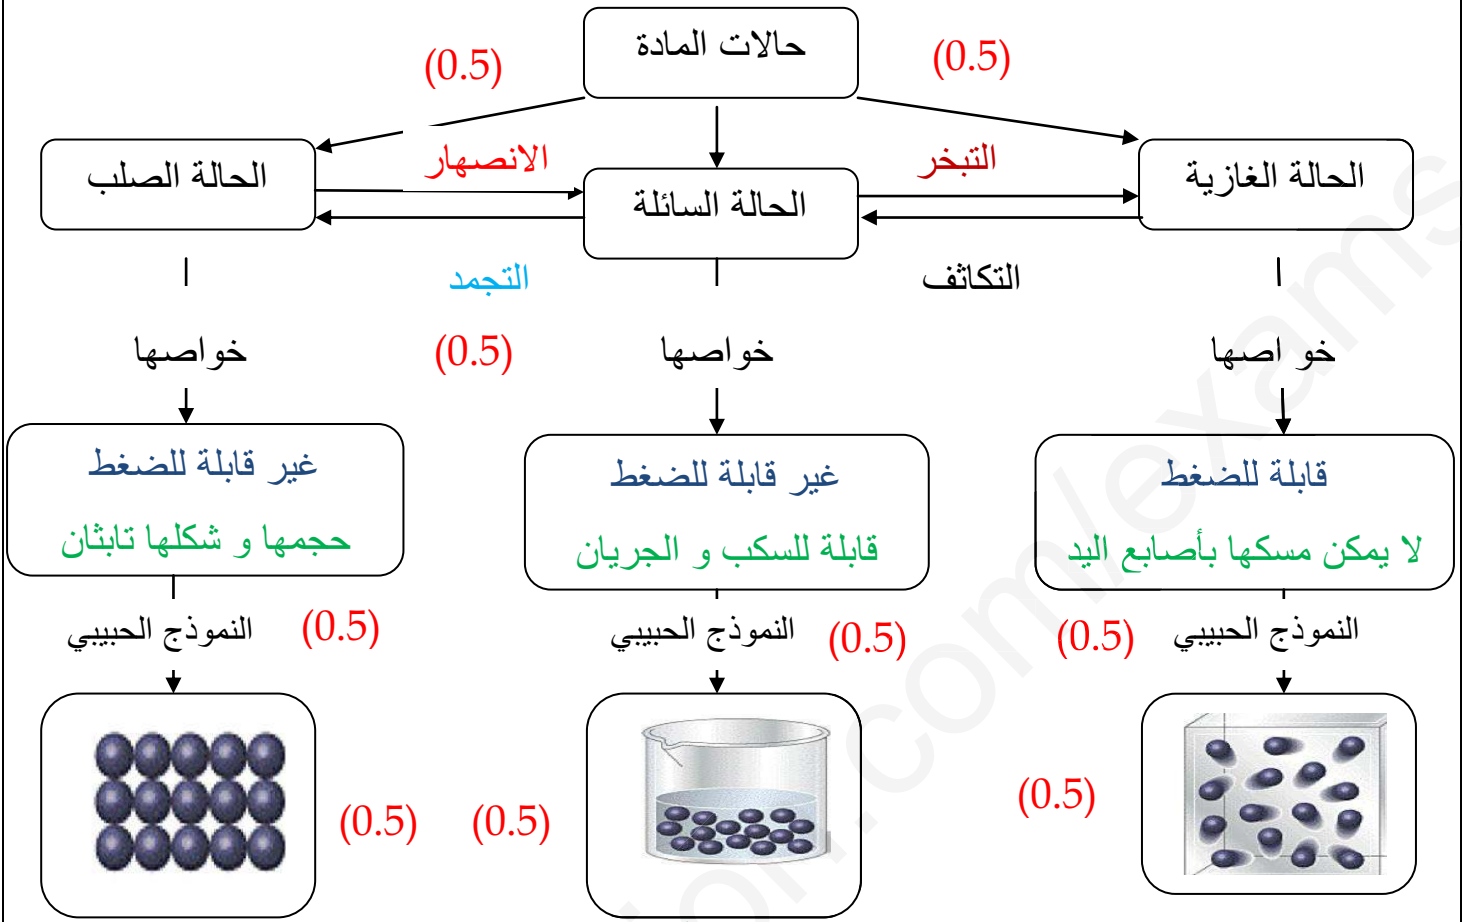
حالات المادة

(0.5)

(0.5)

الحالة الصلب

الانصهار

الحالة السائلة

التبخر

الحالة الغازية

التجمد

التكاثف

خواصها

(0.5)

خواصها

خو اصها

غير قابلة للضغط

حجمها و شكلها ثابثان

غير قابلة للضغط

قابلة للسكب و الجريان

قابلة للضغط

لا يمكن مسكها بأصابع اليد

النموذج الحبيبي

(0.5)

النموذج الحبيبي

(0.5)

(0.5)

النموذج الحبيبي

(0.5)

(0.5)

(0.5)